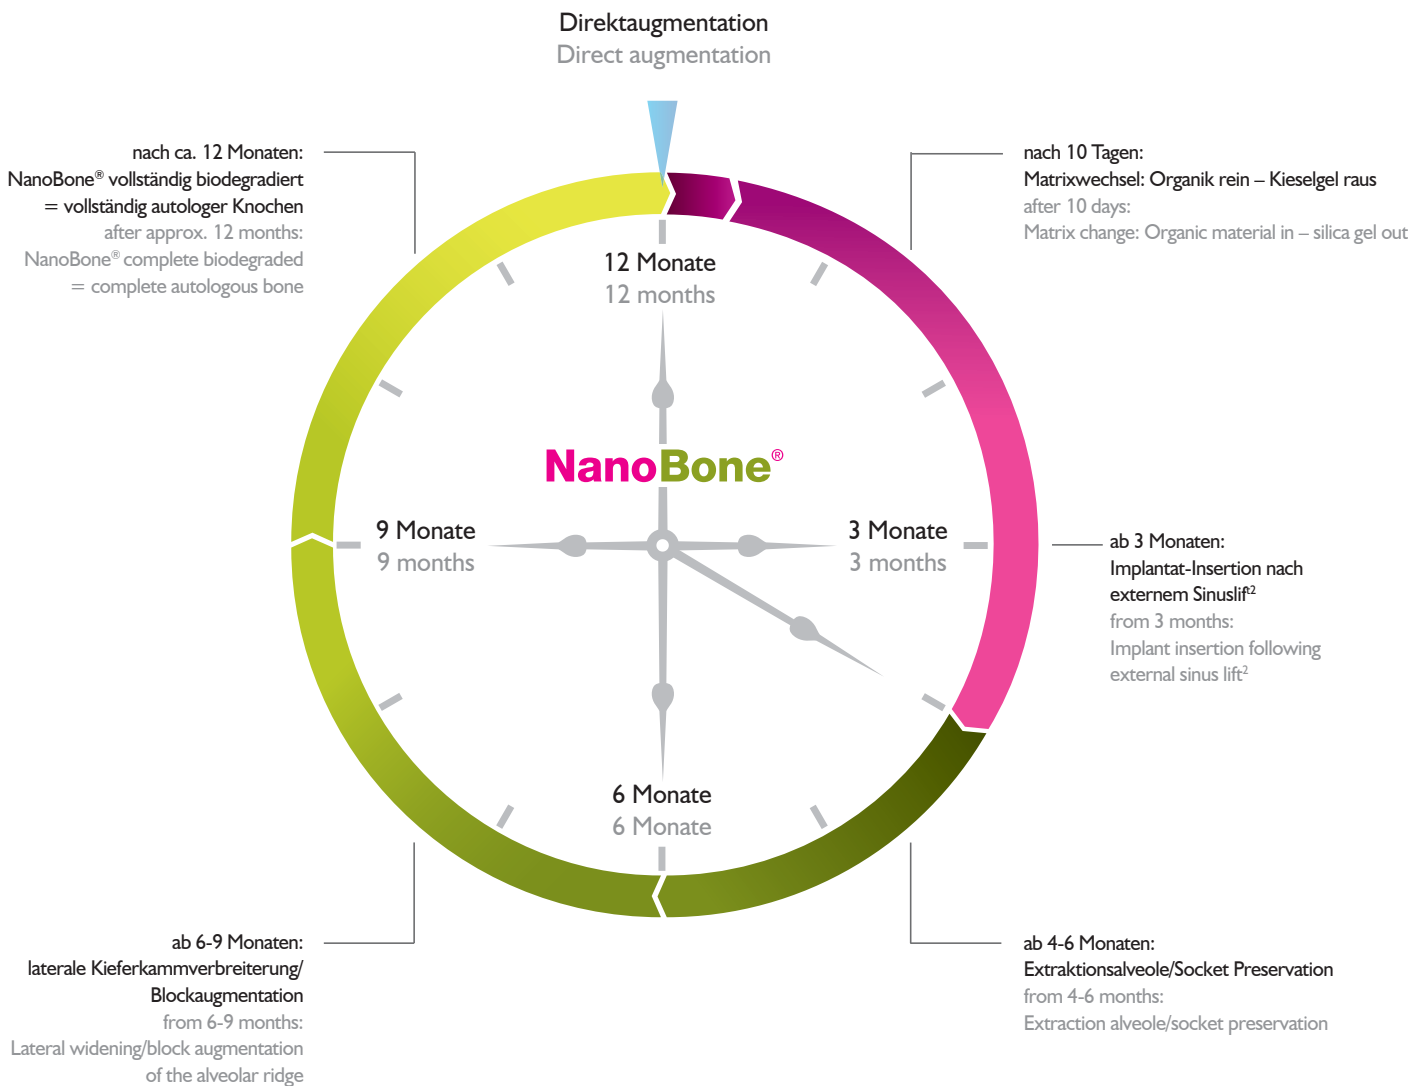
Direktaugmentation
Direct augmentation

nach ca. 12 Monaten:
NanoBone® vollständig biodegradiert = vollständig autologer Knochen
after approx. 12 months:
NanoBone® complete biodegraded = complete autologous bone

nach 10 Tagen:
Matrixwechsel: Organik rein – Kieselgel raus
after 10 days:
Matrix change: Organic material in – silica gel out

12 Monate
12 months

NanoBone®

9 Monate
9 months

3 Monate
3 months

ab 3 Monaten:
Implantat-Insertion nach externem Sinuslift$^2$
from 3 months:
Implant insertion following external sinus lift$^2$

6 Monate
6 Monate

ab 6-9 Monaten:
laterale Kieferkammverbreiterung/ Blockaugmentation
from 6-9 months:
Lateral widening/block augmentation of the alveolar ridge

ab 4-6 Monaten:
Extraktionsalveole/Socket Preservation
from 4-6 months:
Extraction alveole/socket preservation